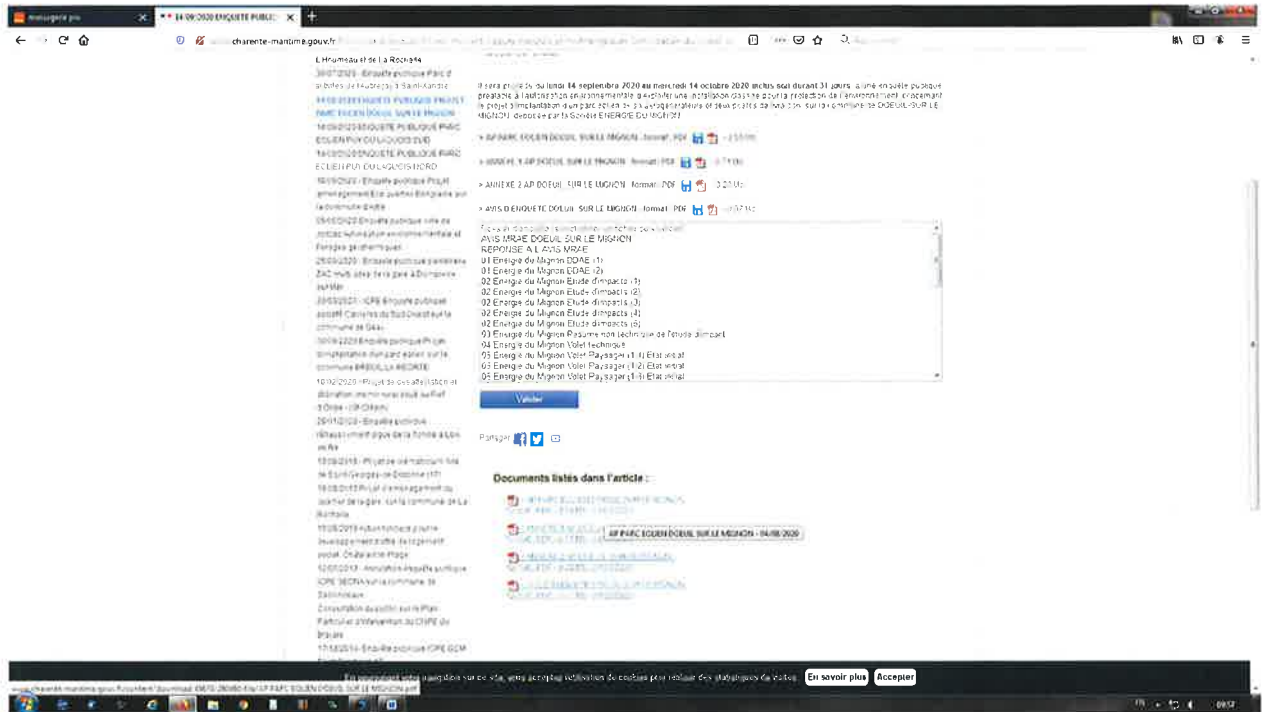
messagerie pro
14/09/2020 ENQUETE PUBLIC
charente-maritime.gouv.fr

L'Houmeau et de La Rochelle
30/07/2020 - Enquête publique Parc d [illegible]
14/09/2020 ENQUETE PUBLIQUE PROJET PARC EOLIEN DOEUIL SUR LE MIGNON
14/09/2020 ENQUETE PUBLIQUE PARC EOLIEN PUY DU LUDOIS SUD
14/09/2020 ENQUETE PUBLIQUE PARC EOLIEN PUY DU LUDOIS NORD
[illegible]
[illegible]
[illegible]
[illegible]
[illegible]

Il sera procédé du lundi 14 septembre 2020 au mercredi 14 octobre 2020 inclus soit durant 31 jours, à une enquête publique préalable à l'autorisation environnementale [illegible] le projet d'implantation d'un parc éolien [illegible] sur la commune de DOEUIL-SUR-LE-MIGNON, déposée par la Société ENERGIE DU MIGNON.

> AP PARC EOLIEN DOEUIL SUR LE MIGNON - format : PDF - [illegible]
> ANNEXE 1 AP DOEUIL SUR LE MIGNON - format : PDF - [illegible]
> ANNEXE 2 AP DOEUIL SUR LE MIGNON - format : PDF - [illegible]
> AVIS D ENQUETE DOEUIL SUR LE MIGNON - format : PDF - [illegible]

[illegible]
AVIS MRAE DOEUIL SUR LE MIGNON
REPONSE A L AVIS MRAE
01 Energie du Mignon DDAE (1)
01 Energie du Mignon DDAE (2)
02 Energie du Mignon Etude d'impacts (1)
02 Energie du Mignon Etude d'impacts (2)
02 Energie du Mignon Etude d'impacts (3)
02 Energie du Mignon Etude d'impacts (4)
02 Energie du Mignon Etude d'impacts (5)
03 Energie du Mignon Resume non technique de l'etude d'impact
04 Energie du Mignon Volet technique
05 Energie du Mignon Volet Paysager (1-1) Etat initial
05 Energie du Mignon Volet Paysager (1-2) Etat initial
05 Energie du Mignon Volet Paysager (1-3) Etat initial

Valider

Partager

Documents listés dans l'article :
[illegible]
AP PARC EOLIEN DOEUIL SUR LE MIGNON - 04/08/2020
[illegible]
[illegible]

En poursuivant votre navigation sur ce site, vous acceptez l'utilisation de cookies pour réaliser des statistiques de visites. En savoir plus Accepter

www.charente-maritime.gouv.fr/content/download/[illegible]/AP PARC EOLIEN DOEUIL SUR LE MIGNON.pdf